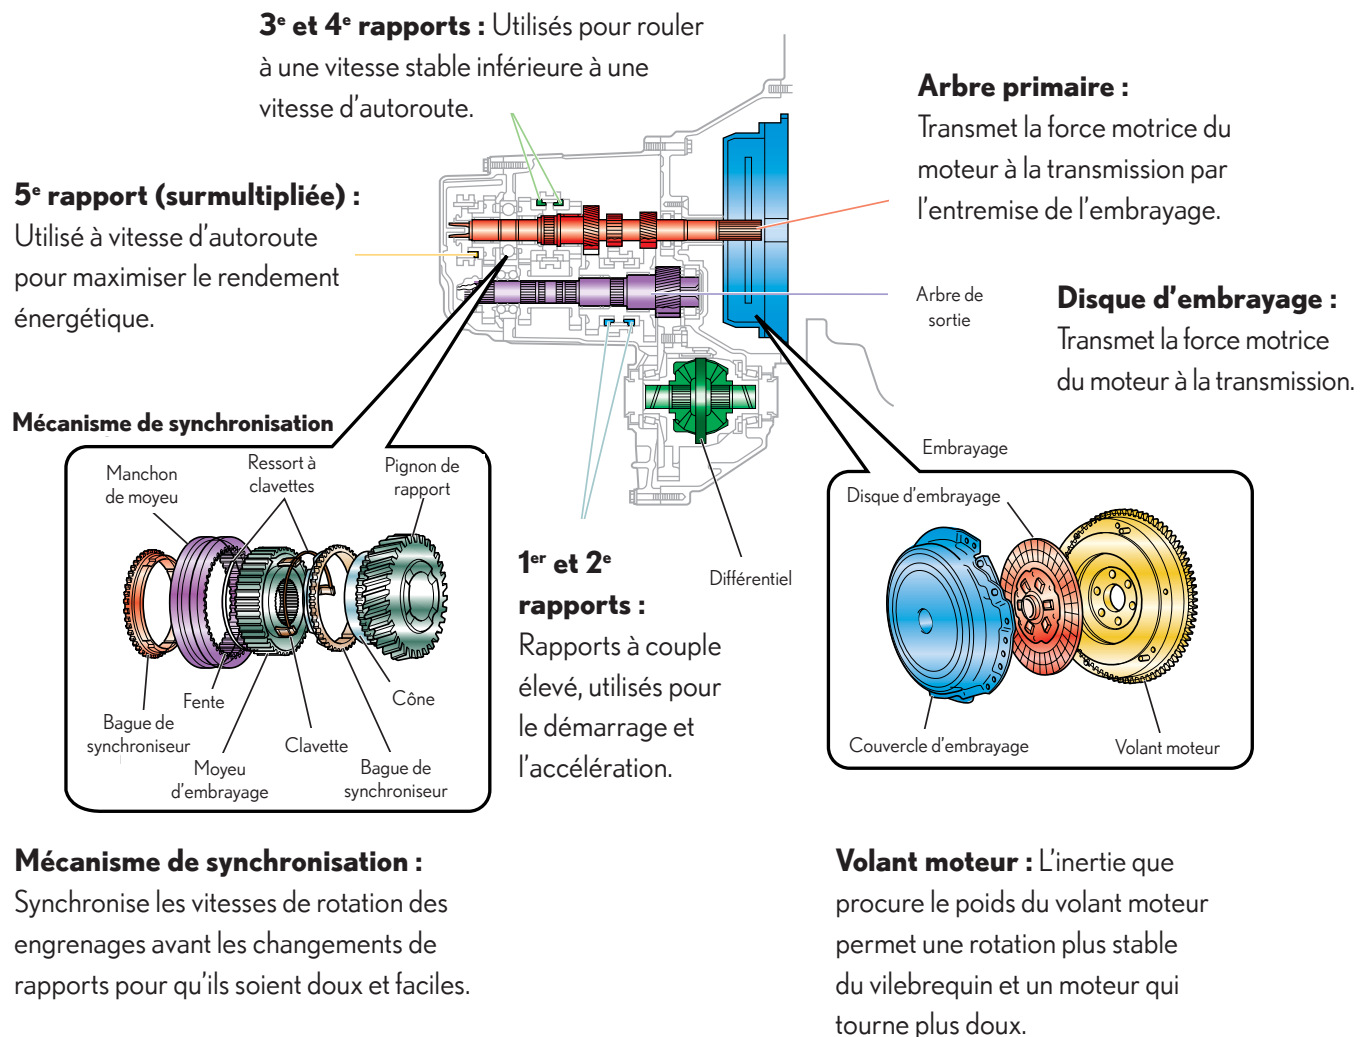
**3$^e$ et 4$^e$ rapports :** Utilisés pour rouler à une vitesse stable inférieure à une vitesse d'autoroute.

**Arbre primaire :** Transmet la force motrice du moteur à la transmission par l'entremise de l'embrayage.

**5$^e$ rapport (surmultipliée) :** Utilisé à vitesse d'autoroute pour maximiser le rendement énergétique.

Arbre de sortie

**Disque d'embrayage :** Transmet la force motrice du moteur à la transmission.

**Mécanisme de synchronisation**

Embrayage

Manchon de moyeu

Ressort à clavettes

Pignon de rapport

Fente

Cône

Bague de synchroniseur

Clavette

Moyeu d'embrayage

Bague de synchroniseur

**1$^{er}$ et 2$^e$ rapports :** Rapports à couple élevé, utilisés pour le démarrage et l'accélération.

Différentiel

Disque d'embrayage

Couvercle d'embrayage

Volant moteur

**Mécanisme de synchronisation :** Synchronise les vitesses de rotation des engrenages avant les changements de rapports pour qu'ils soient doux et faciles.

**Volant moteur :** L'inertie que procure le poids du volant moteur permet une rotation plus stable du vilebrequin et un moteur qui tourne plus doux.